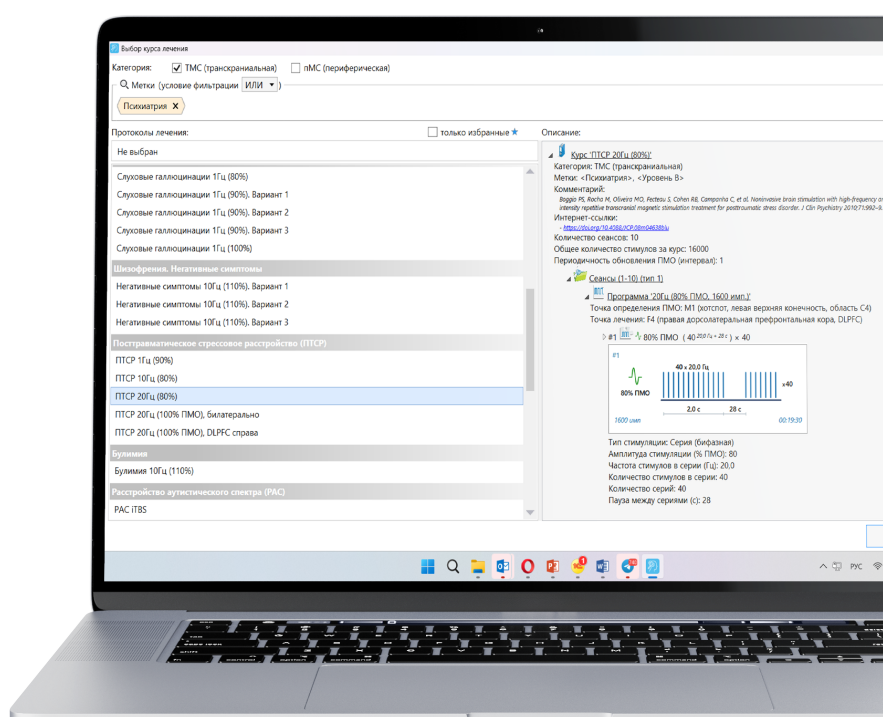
Выбор курса лечения

Категория: ТМС (транскраниальная) пМС (периферическая)

Метки (условие фильтрации ИЛИ)

Психиатрия ×

Протоколы лечения: только избранные

Не выбран

Слуховые галлюцинации 1Гц (80%)
Слуховые галлюцинации 1Гц (90%). Вариант 1
Слуховые галлюцинации 1Гц (90%). Вариант 2
Слуховые галлюцинации 1Гц (90%). Вариант 3
Слуховые галлюцинации 1Гц (100%)

Шизофрения. Негативные симптомы
Негативные симптомы 10Гц (110%). Вариант 1
Негативные симптомы 10Гц (110%). Вариант 2
Негативные симптомы 10Гц (110%). Вариант 3

Посттравматическое стрессовое расстройство (ПТСР)
ПТСР 1Гц (90%)
ПТСР 10Гц (80%)
ПТСР 20Гц (80%)
ПТСР 20Гц (100% ПМО), билатерально
ПТСР 20Гц (100% ПМО), DLPFC справа

Булимия
Булимия 10Гц (110%)

Расстройство аутистического спектра (РАС)
РАС iTBS

Описание:

Курс 'ПТСР 20Гц (80%)'
Категория: ТМС (транскраниальная)
Метки: <Психиатрия>, <Уровень В>
Комментарий:
Boggio PS, Rocha M, Oliveira MO, Fecteau S, Cohen RB, Campanha C, et al. Noninvasive brain stimulation with high-frequency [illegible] intensity repetitive transcranial magnetic stimulation treatment for posttraumatic stress disorder. J Clin Psychiatry 2010;71:992–9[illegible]
Интернет-ссылки:
- https://doi.org/10.4088/JCP.08m04638blu
Количество сеансов: 10
Общее количество стимулов за курс: 16000
Периодичность обновления ПМО (интервал): 1

Сеансы (1-10) (тип 1)
Программа '20Гц (80% ПМО, 1600 имп.)'
Точка определения ПМО: M1 (хотспот, левая верхняя конечность, область C4)
Точка лечения: F4 (правая дорсолатеральная префронтальная кора, DLPFC)
#1 80% ПМО ( 40 $^{20,0 Гц × 2,0 с}$ ) × 40
#1
80% ПМО
40 x 20,0 Гц
x40
2,0 с
28 с
1600 имп
00:19:30
Тип стимуляции: Серия (бифазная)
Амплитуда стимуляции (% ПМО): 80
Частота стимулов в серии (Гц): 20,0
Количество стимулов в серии: 40
Количество серий: 40
Пауза между сериями (с): 28

РУС